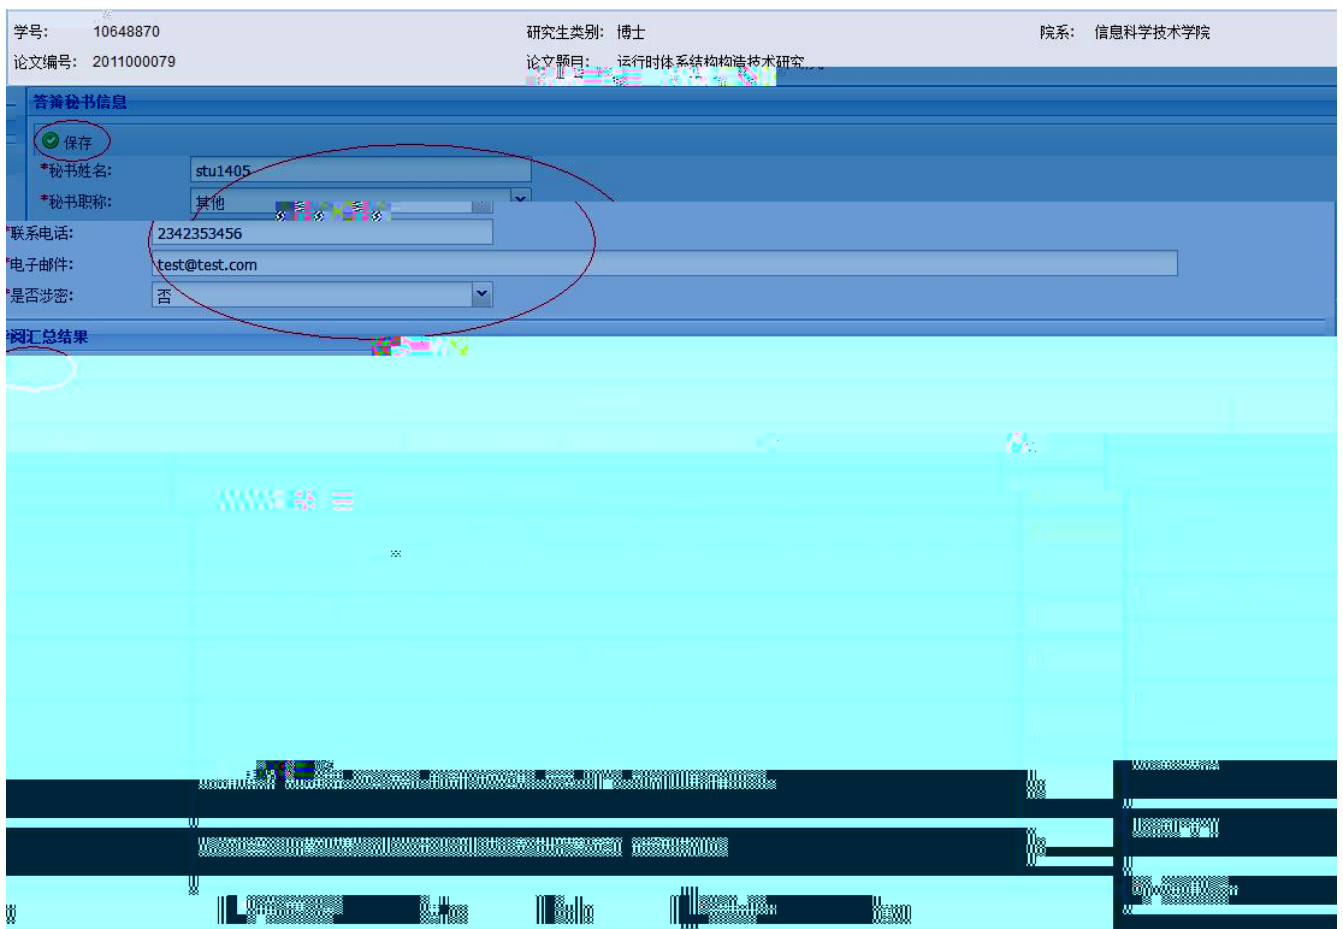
学号: 10648870
研究生类别: 博士
院系: 信息科学技术学院
论文编号: 2011000079
论文题目: 运行时体系结构构建技术研究...

答辩秘书信息

保存

*秘书姓名: stu1405
*秘书职称: 其他
*联系电话: 2342353456
*电子邮件: test@test.com
*是否涉密: 否

评阅汇总结果

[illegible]